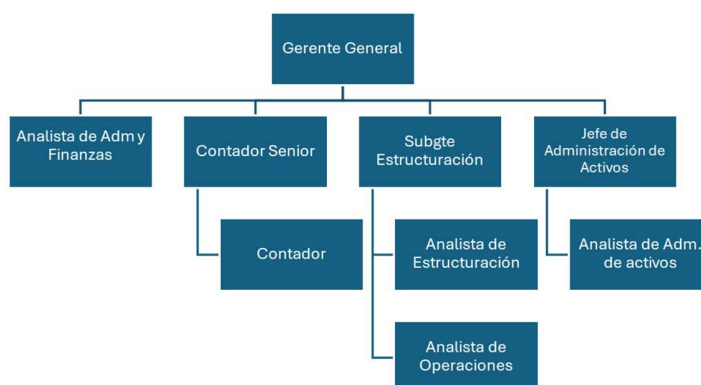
Gerente General

Analista de Adm y Finanzas

Contador Senior

Contador

Subgte Estructuración

Analista de Estructuración

Analista de Operaciones

Jefe de Administración de Activos

Analista de Adm. de activos